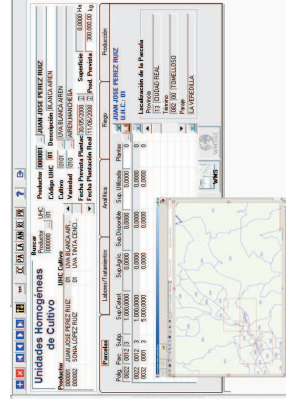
Unidades Homogéneas de Cultivo

Buscar
Productor
000001
UHC
01

Productor
JUAN JOSE PEREZ RUIZ
SONIA LOPEZ RUIZ

UHC Cultivo
01 UVA BLANCA AIR
01 UVA TINTA CENC

Productor 000001 JUAN JOSE PEREZ RUIZ
Código UHC 01 Descripción BLANCA AIREN
Cultivo 0101 UVA BLANCA AIREN
Variedad 0101 AIREN MANCHEGA
Fecha Prevista Plantac 30/06/2008 Superficie 0,0000 Has
Fecha Plantación Real 11/06/2008 Prod. Prevista 300.000,00 Kg

Parcelas | Labores/Tratamientos | Analítica | Riego | Producción

| Polg. | Parc. | Subp. | Sup.Catast. | Sup.Agríc. | Sup.Disponible | Sup. Utilizada | Plantas |
|---|---|---|---|---|---|---|---|
| 0022 | 0012 | 3 | 1,0000 | 1,0000 | 0 | | |
| 0032 | 0007 | 3 | 5,0000 | 5,0000 | 0 | | |

JUAN JOSE PEREZ RUIZ
U.H.C. 01

Localización de la Parcela
Provincia
13 CIUDAD REAL
Término
093 TOMELLOSO
Paraje
LA VEREDILLA

WMS